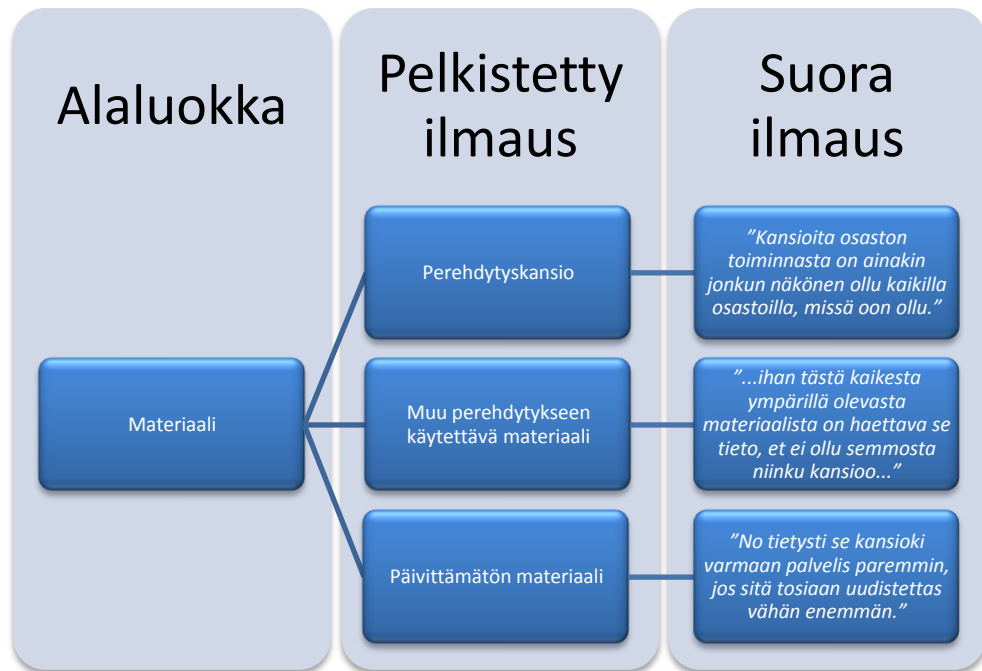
Alaluokka

Pelkistetty ilmaus

Suora ilmaus

Materiaali

Perehdytyskansio

”Kansioita osaston toiminnasta on ainakin jonkun näkönen ollu kaikilla osastoilla, missä oon ollu.”

Muu perehdytykseen käytettävä materiaali

”...ihan tästä kaikesta ympärillä olevasta materiaalista on haettava se tieto, et ei ollu semmosta niinku kansioo...”

Päivittämätön materiaali

”No tietysti se kansioki varmaan palvelis paremmin, jos sitä tosiaan uudistettas vähän enemmän.”